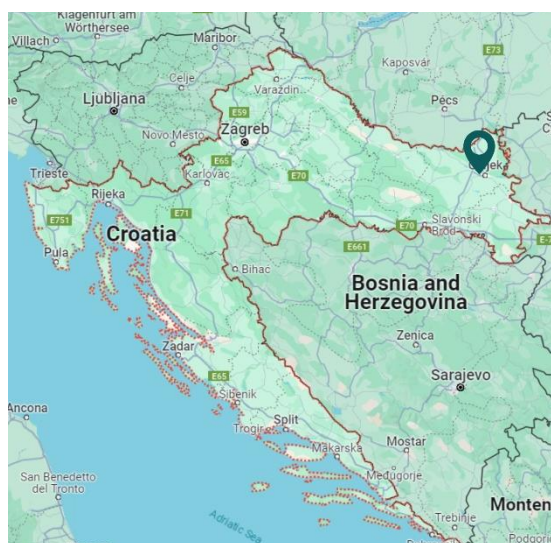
Klagenfurt am Wörthersee
Villach
Maribor
Celje
Varaždin
Kaposvár
E73
Ljubljana
E59
Pécs
Novo Mesto
Zagreb
E65
Trieste
Karlovac
E70
Rijeka
E751
E71
Slavonski Brod
E70
Pula
Croatia
E661
Bihac
Bosnia and Herzegovina
Zenica
Zadar
Sarajevo
E65
Šibenik
Ancona
Split
Trogir
Makarska
Mostar
San Benedetto del Tronto
Međugorje
Adriatic Sea
Trebinje
Monten
Podgori